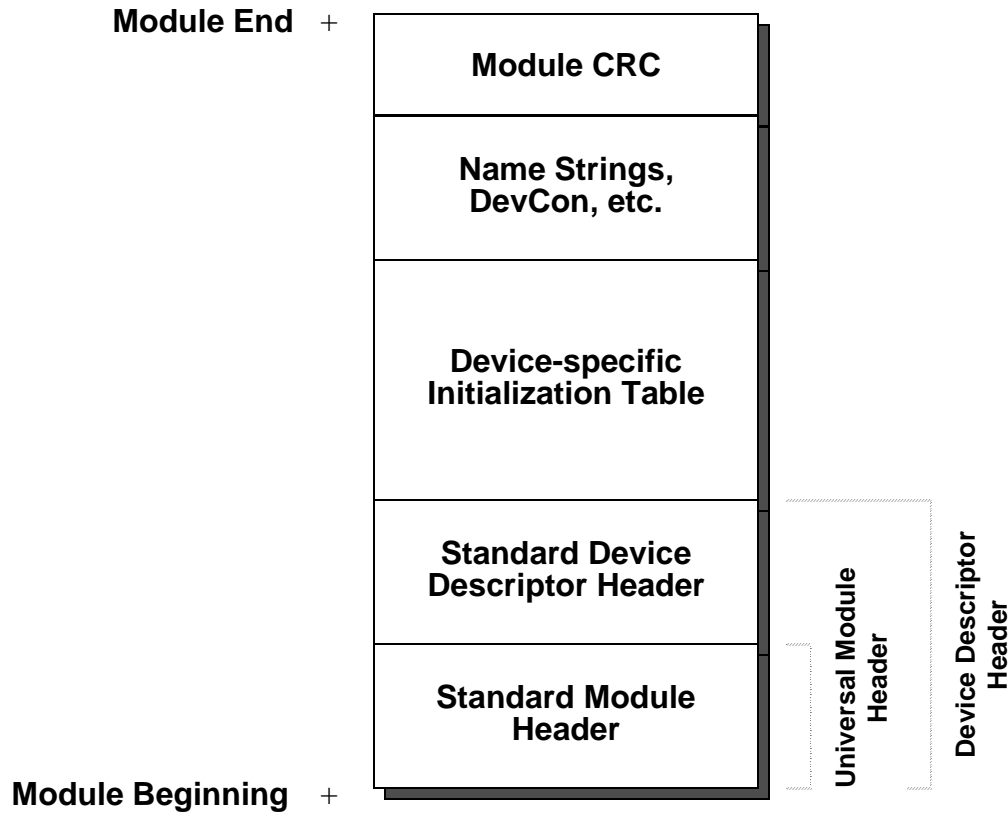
Module End +

Module CRC

Name Strings, DevCon, etc.

Device-specific Initialization Table

Standard Device Descriptor Header

Standard Module Header

Module Beginning +

Universal Module Header

Device Descriptor Header